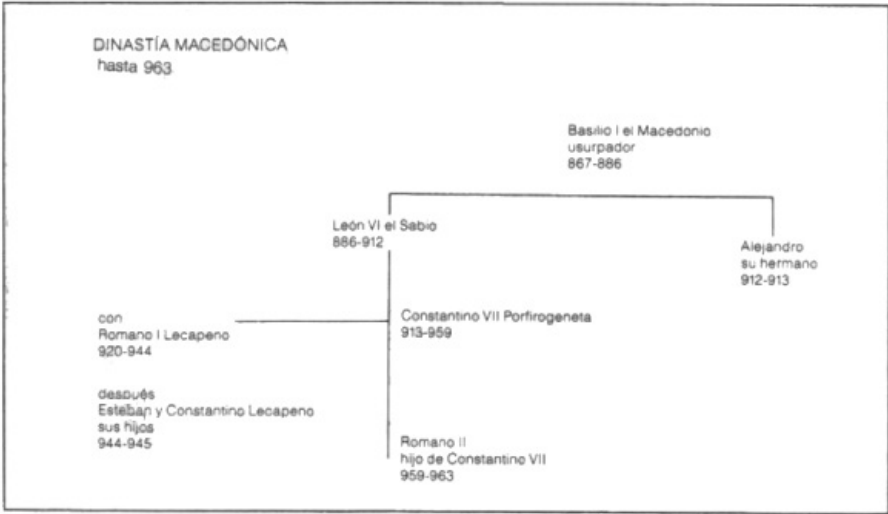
DINASTÍA MACEDÓNICA
hasta 963

Basilio I el Macedonio
usurpador
867-886

León VI el Sabio
886-912

Alejandro
su hermano
912-913

con
Romano I Lecapeno
920-944

Constantino VII Porfirogeneta
913-959

después
Esteban y Constantino Lecapeno
sus hijos
944-945

Romano II
hijo de Constantino VII
959-963